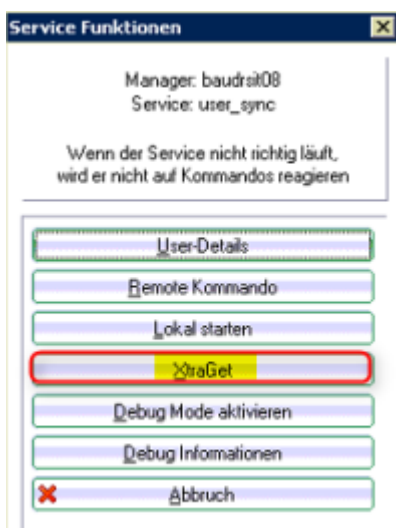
Service Funktionen

Manager: baudrsit08
Service: user_sync

Wenn der Service nicht richtig läuft, wird er nicht auf Kommandos reagieren

User-Details

Remote Kommando

Lokal starten

XtraGet

Debug Mode aktivieren

Debug Informationen

Abbruch